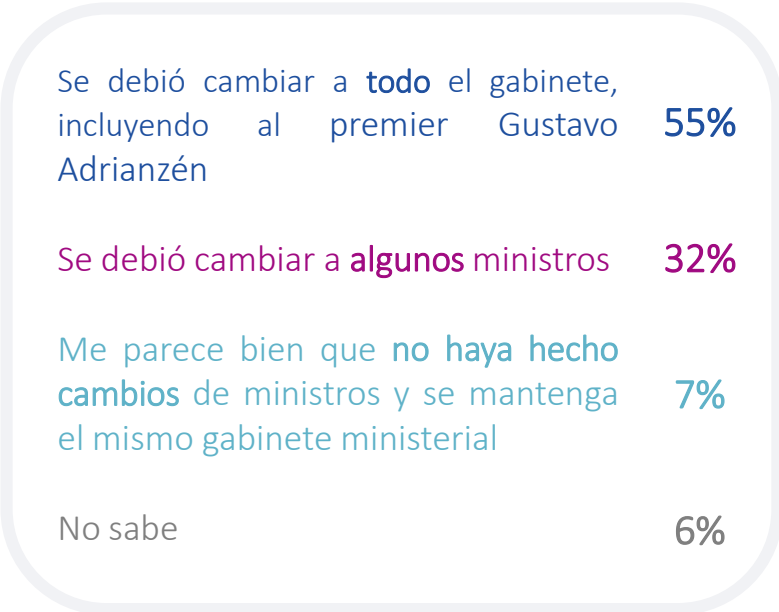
Se debió cambiar a todo el gabinete, incluyendo al premier Gustavo Adrianzén 55%

Se debió cambiar a algunos ministros 32%

Me parece bien que no haya hecho cambios de ministros y se mantenga el mismo gabinete ministerial 7%

No sabe 6%